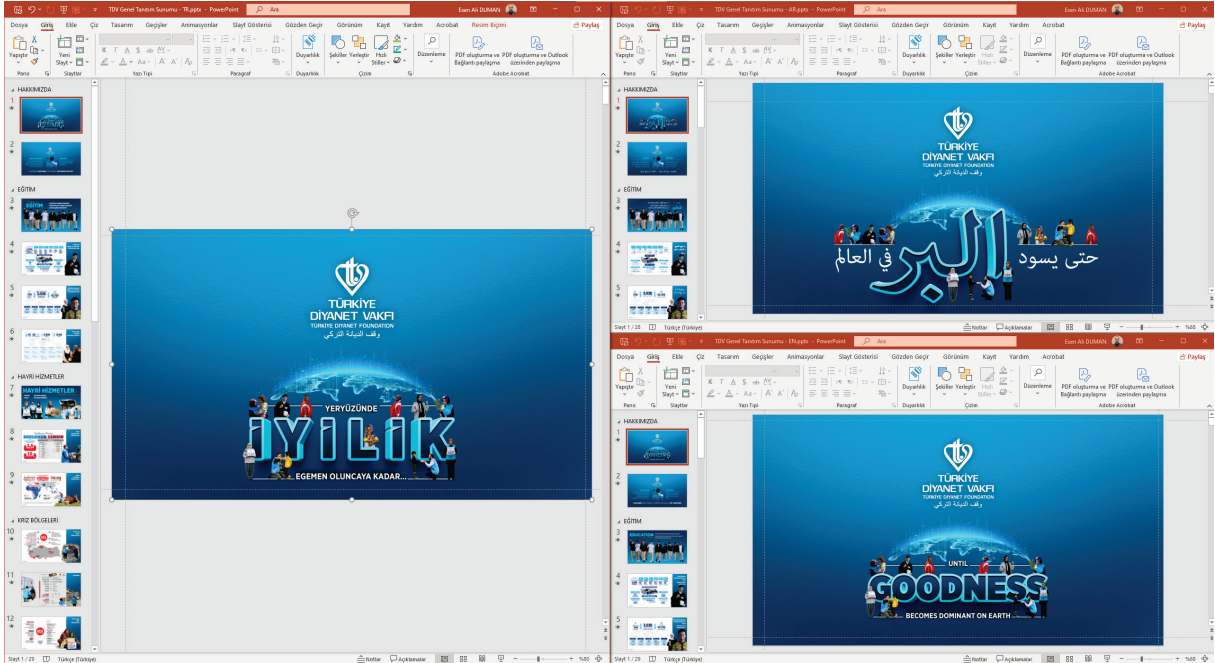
TDV Genel Tanıtım Sunumu - TR.pptx - PowerPoint
Ara
Esen Ali DUMAN
Dosya Giriş Ekle Çiz Tasarım Geçişler Animasyonlar Slayt Gösterisi Gözden Geçir Görünüm Kayıt Yardım Acrobat Resim Biçimi
Paylaş
Yapıştır
Yeni Slayt
Duyarlılık
Şekiller Yerleştir Hızlı Stiller
Düzenleme
PDF oluşturma ve Bağlantı paylaşma
PDF oluşturma ve Outlook üzerinden paylaşma
Pano Slaytlar Yazı Tipi Paragraf Duyarlılık Çizim Adobe Acrobat
HAKKIMIZDA
1
2
EĞİTİM
3
4
5
6
HAYRİ HİZMETLER
7
8
9
KRİZ BÖLGELERİ
10
11
12
TÜRKİYE DİYANET VAKFI
TÜRKİYE DİYANET FOUNDATION
وقف الديانة التركي
YERYÜZÜNDE
İYİLİK
EGEMEN OLUNCAYA KADAR...
Slayt 1 / 29
Türkçe (Türkiye)
Notlar
Açıklamalar
%80

TDV Genel Tanıtım Sunumu - AR.pptx - PowerPoint
Ara
Esen Ali DUMAN
Dosya Giriş Ekle Çiz Tasarım Geçişler Animasyonlar Slayt Gösterisi Gözden Geçir Görünüm Kayıt Yardım Acrobat
Paylaş
HAKKIMIZDA
1
2
EĞİTİM
3
4
5
TÜRKİYE DİYANET VAKFI
TÜRKİYE DİYANET FOUNDATION
وقف الديانة التركي
حتى يسود البر في العالم
Slayt 1 / 28
Türkçe (Türkiye)
Notlar
Açıklamalar
%68

TDV Genel Tanıtım Sunumu - EN.pptx - PowerPoint
Ara
Esen Ali DUMAN
Dosya Giriş Ekle Çiz Tasarım Geçişler Animasyonlar Slayt Gösterisi Gözden Geçir Görünüm Kayıt Yardım Acrobat
Paylaş
HAKKIMIZDA
1
2
EĞİTİM
3
4
5
TÜRKİYE DİYANET VAKFI
TÜRKİYE DİYANET FOUNDATION
وقف الديانة التركي
UNTIL
GOODNESS
BECOMES DOMINANT ON EARTH
Slayt 1 / 28
Türkçe (Türkiye)
Notlar
Açıklamalar
%68